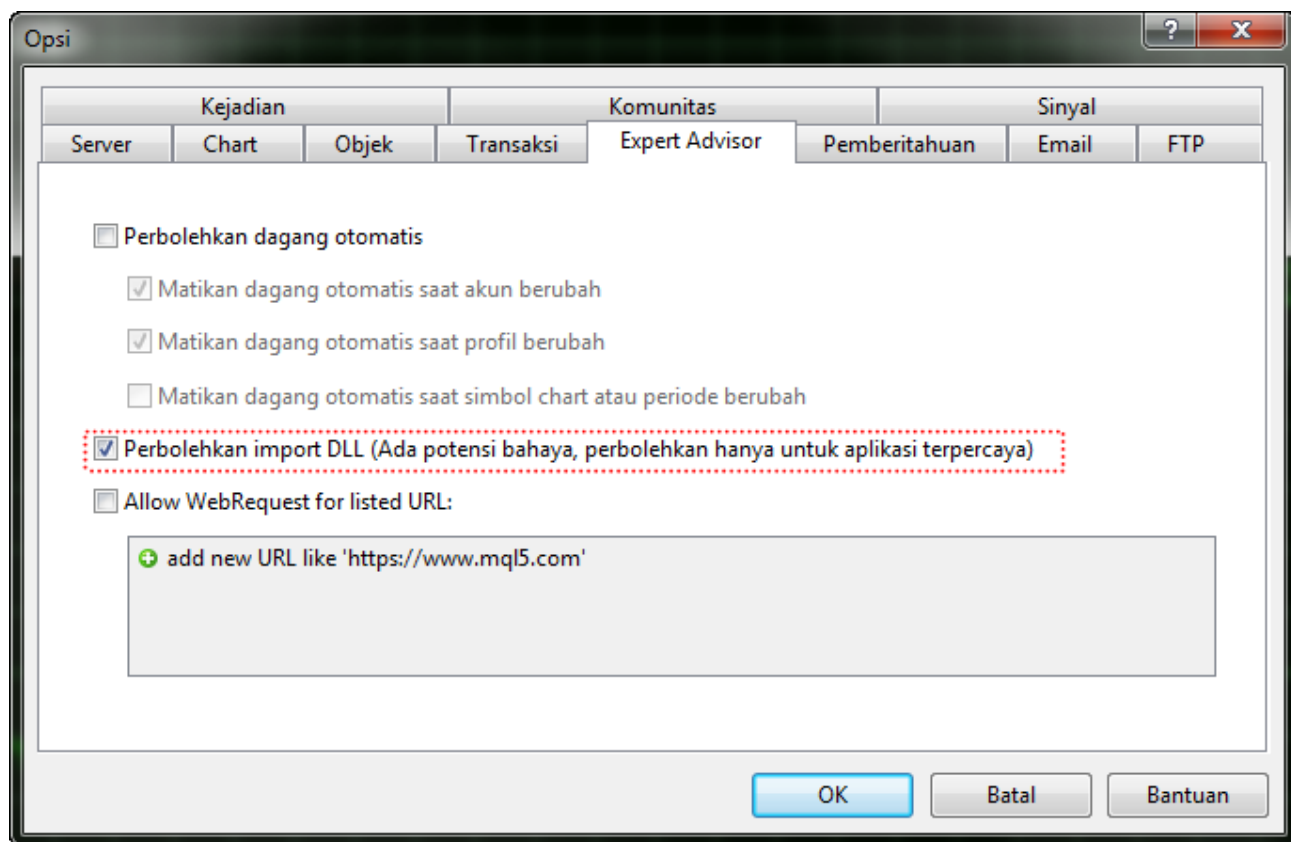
Opsi

?
X

Kejadian
Komunitas
Sinyal
Server
Chart
Objek
Transaksi
Expert Advisor
Pemberitahuan
Email
FTP

Perbolehkan dagang otomatis

Matikan dagang otomatis saat akun berubah

Matikan dagang otomatis saat profil berubah

Matikan dagang otomatis saat simbol chart atau periode berubah

Perbolehkan import DLL (Ada potensi bahaya, perbolehkan hanya untuk aplikasi terpercaya)

Allow WebRequest for listed URL:

add new URL like 'https://www.mql5.com'

OK
Batal
Bantuan